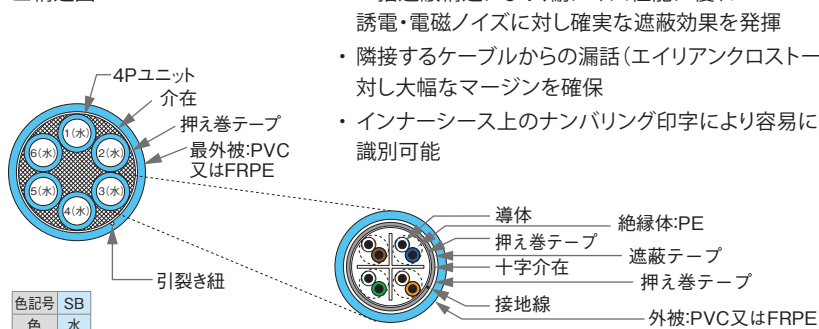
誘電・電磁ノイズに対し確実な遮蔽効果を発揮

・ 隣接するケーブルからの漏話(エイリアンクロストー対し大幅なマージンを確保

・ インナーシース上のナンバリング印字により容易に識別可能

4Pユニット
介在
押え巻テープ
最外被:PVC又はFRPE
1(水)
2(水)
3(水)
4(水)
5(水)
6(水)
引裂き紐

導体
絶縁体:PE
押え巻テープ
遮蔽テープ
十字介在
押え巻テープ
接地線
外被:PVC又はFRPE

| 色記号 | SB |
|---|---|
| 色 | 水 |